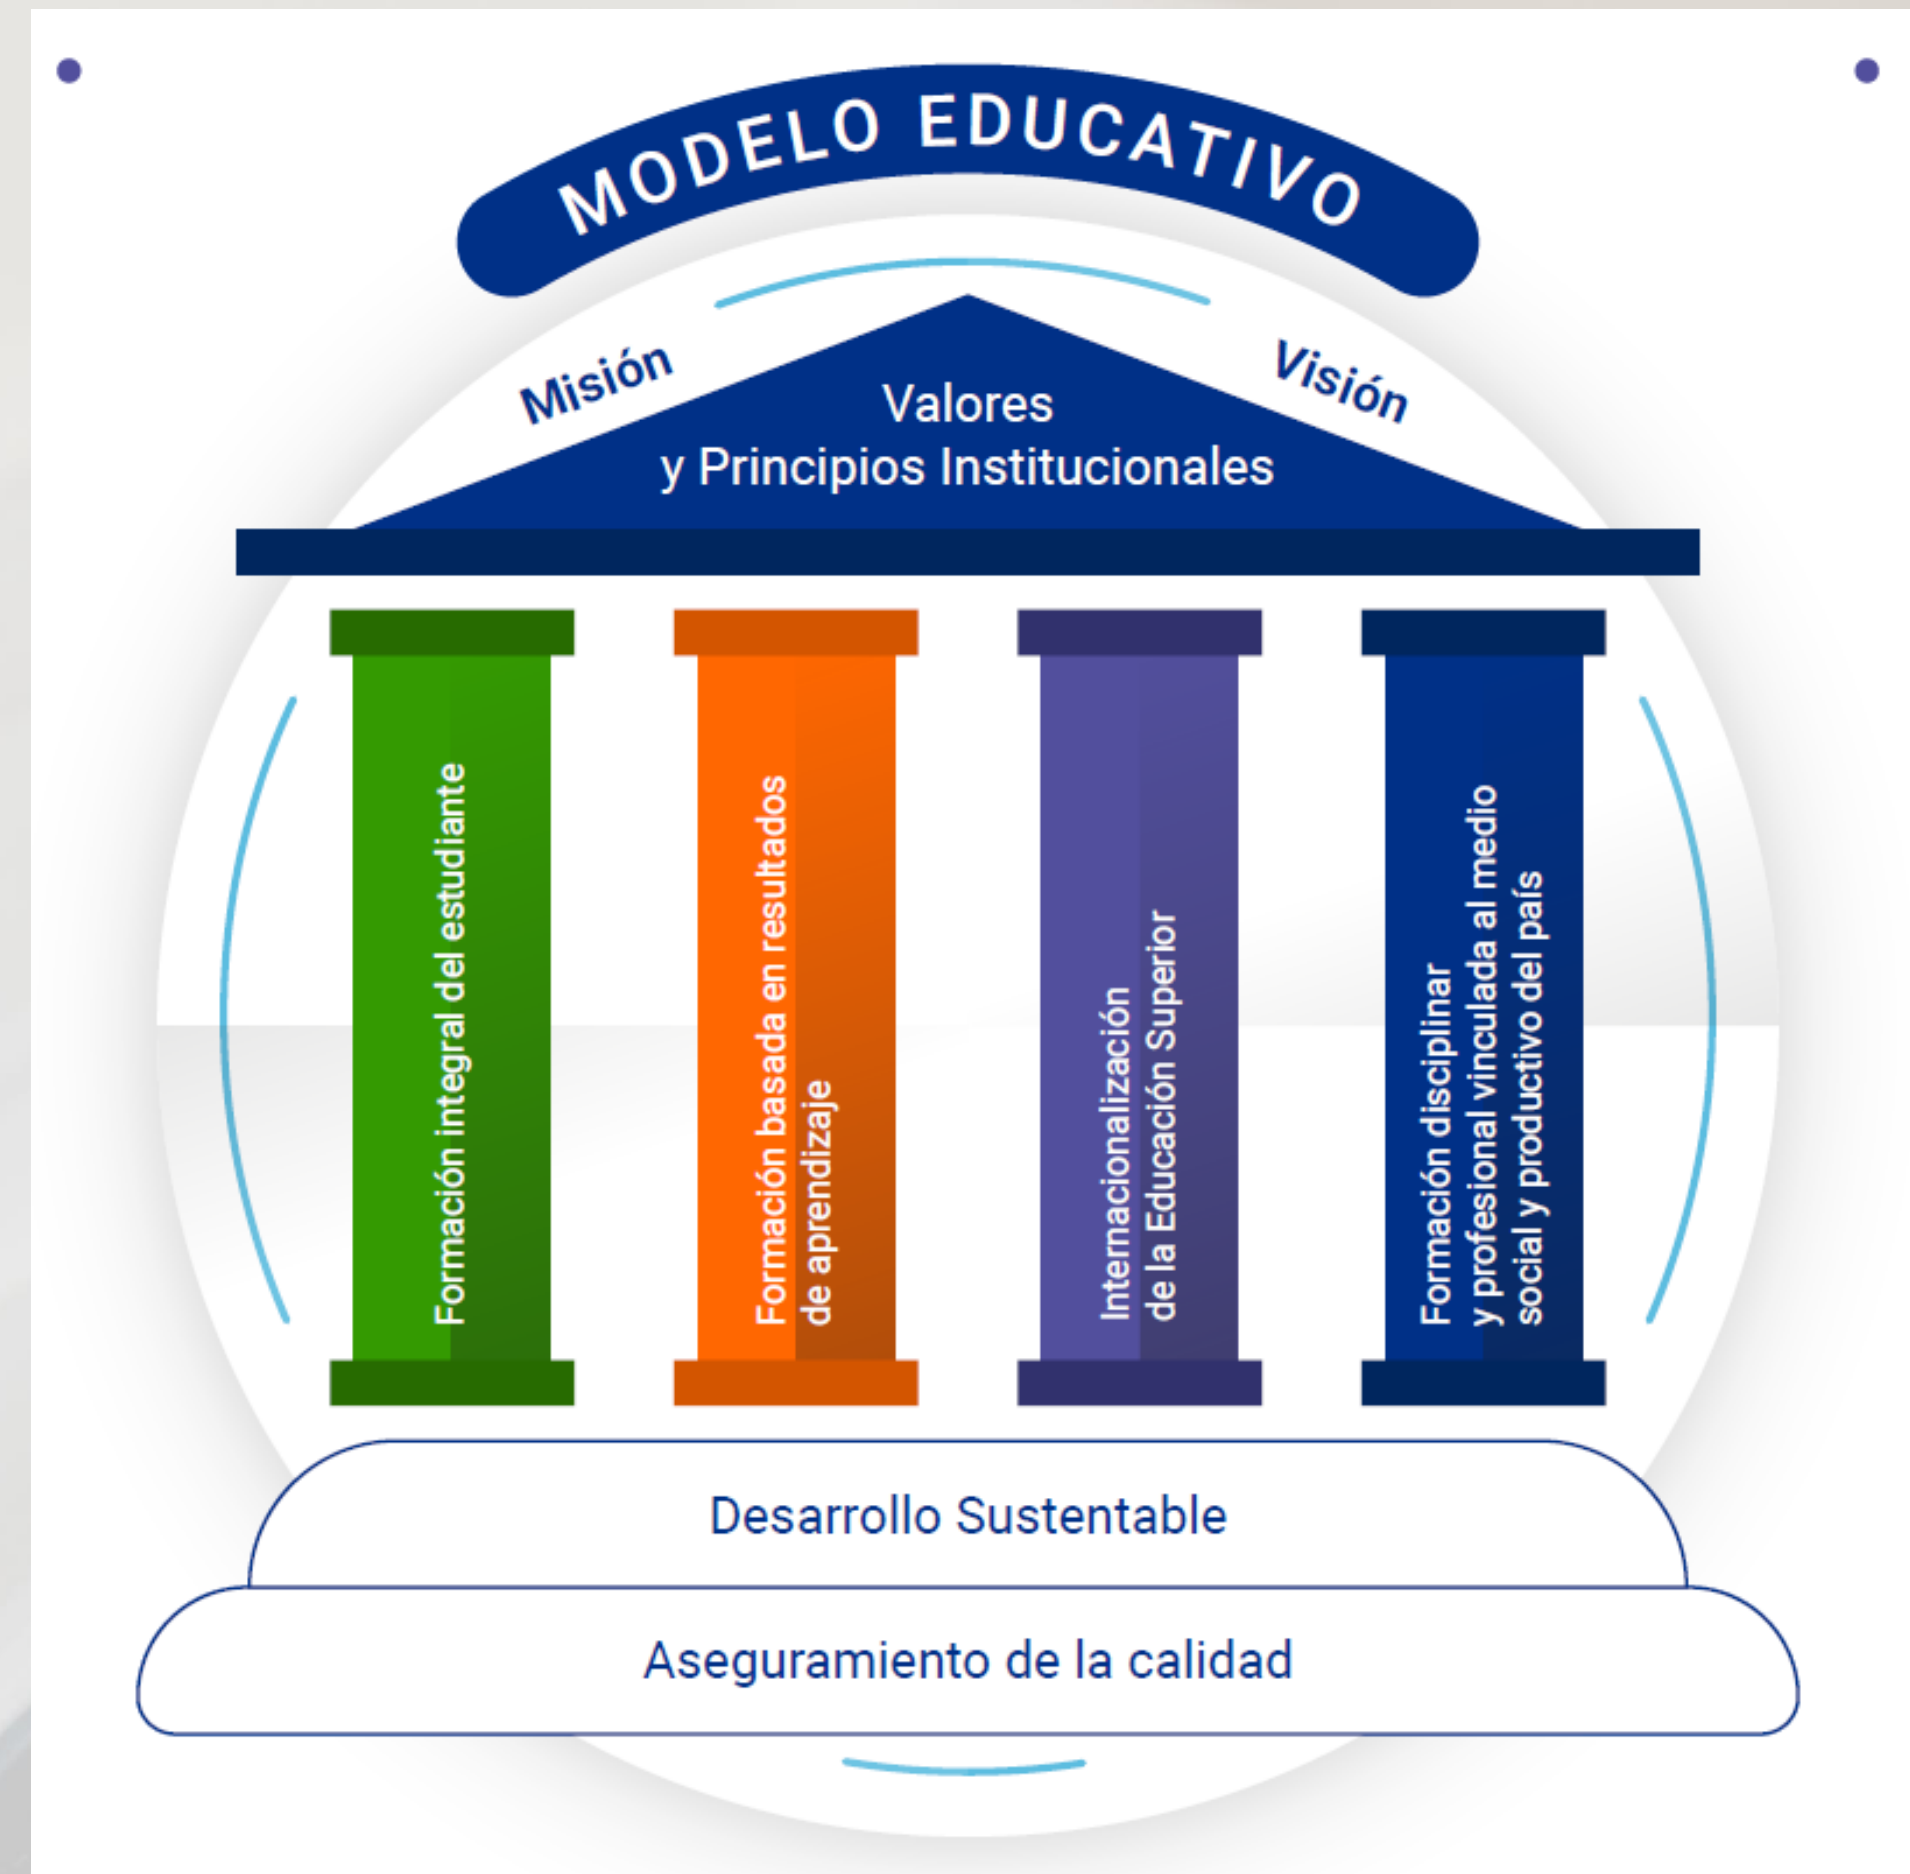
MODELO EDUCATIVO

Misión

Visión

Valores
y Principios Institucionales

Formación integral del estudiante

Formación basada en resultados de aprendizaje

Internacionalización de la Educación Superior

Formación disciplinar y profesional vinculada al medio social y productivo del país

Desarrollo Sustentable

Aseguramiento de la calidad